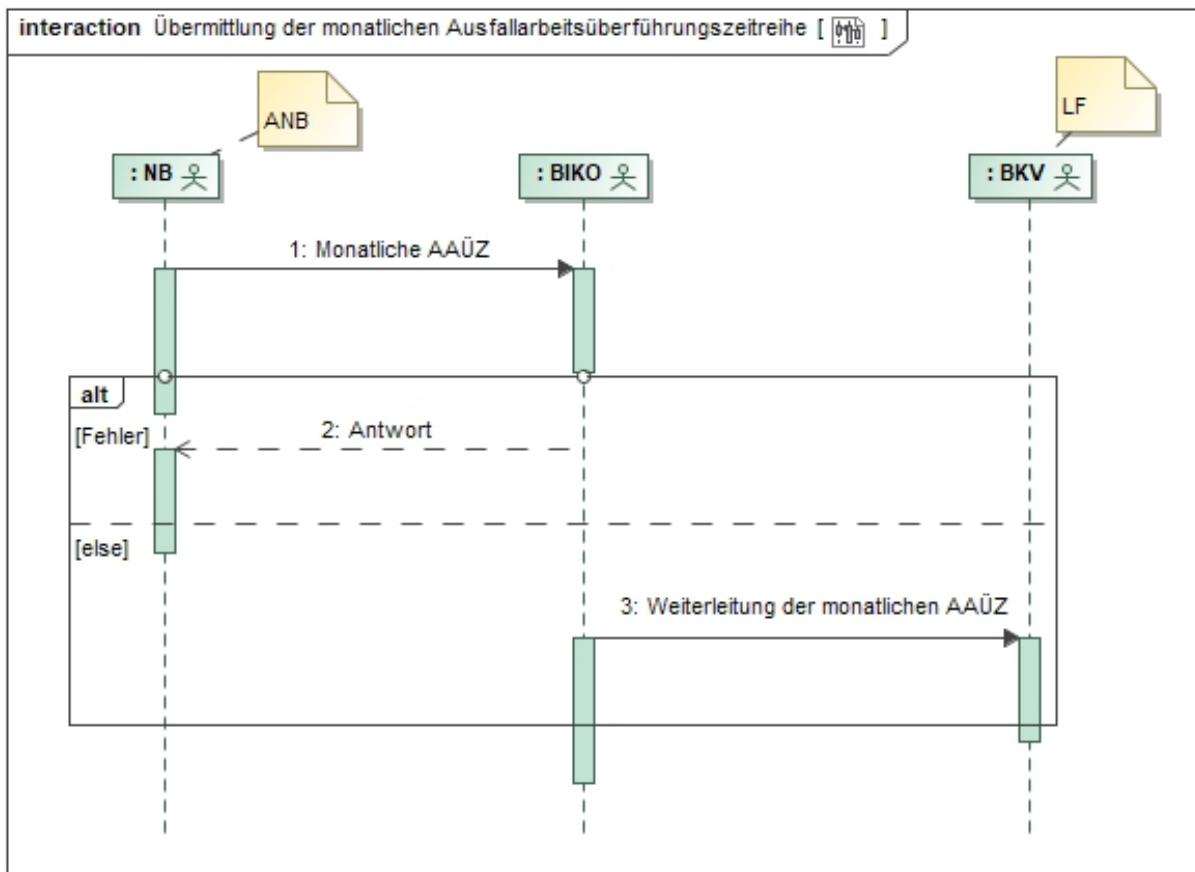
interaction Übermittlung der monatlichen Ausfallarbeitsüberführungszeitreihe [ ]

ANB

LF

: NB

: BIKO

: BKV

1: Monatliche AAÜZ

alt

[Fehler]

2: Antwort

[else]

3: Weiterleitung der monatlichen AAÜZ